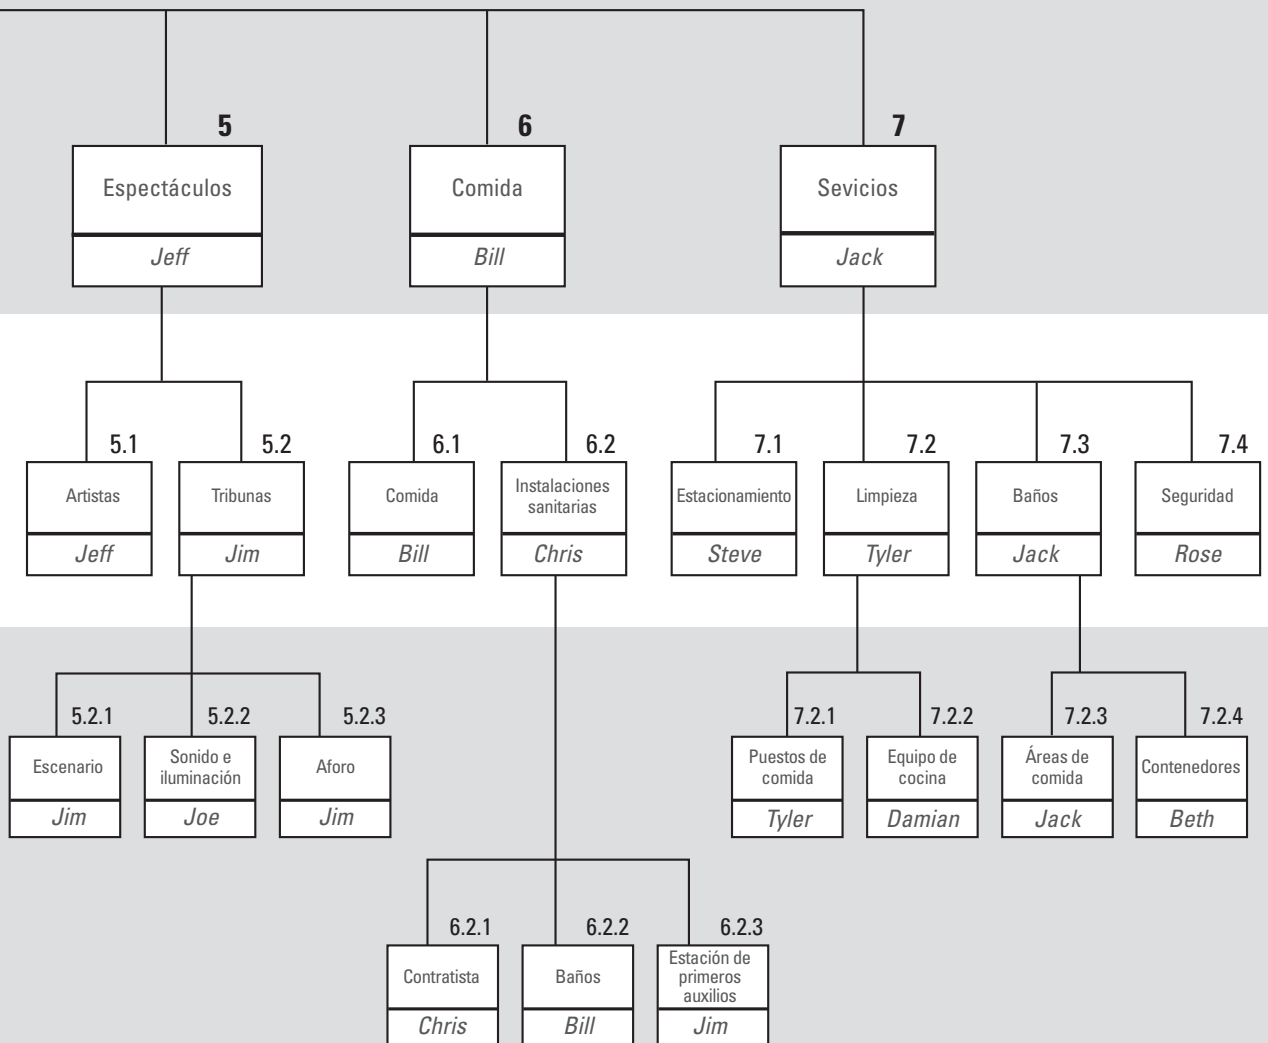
5
Espectáculos
Jeff

6
Comida
Bill

7
Sevicios
Jack

5.1
Artistas
Jeff

5.2
Tribunas
Jim

6.1
Comida
Bill

6.2
Instalaciones sanitarias
Chris

7.1
Estacionamiento
Steve

7.2
Limpieza
Tyler

7.3
Baños
Jack

7.4
Seguridad
Rose

5.2.1
Escenario
Jim

5.2.2
Sonido e iluminación
Joe

5.2.3
Aforo
Jim

7.2.1
Puestos de comida
Tyler

7.2.2
Equipo de cocina
Damian

7.2.3
Áreas de comida
Jack

7.2.4
Contenedores
Beth

6.2.1
Contratista
Chris

6.2.2
Baños
Bill

6.2.3
Estación de primeros auxilios
Jim